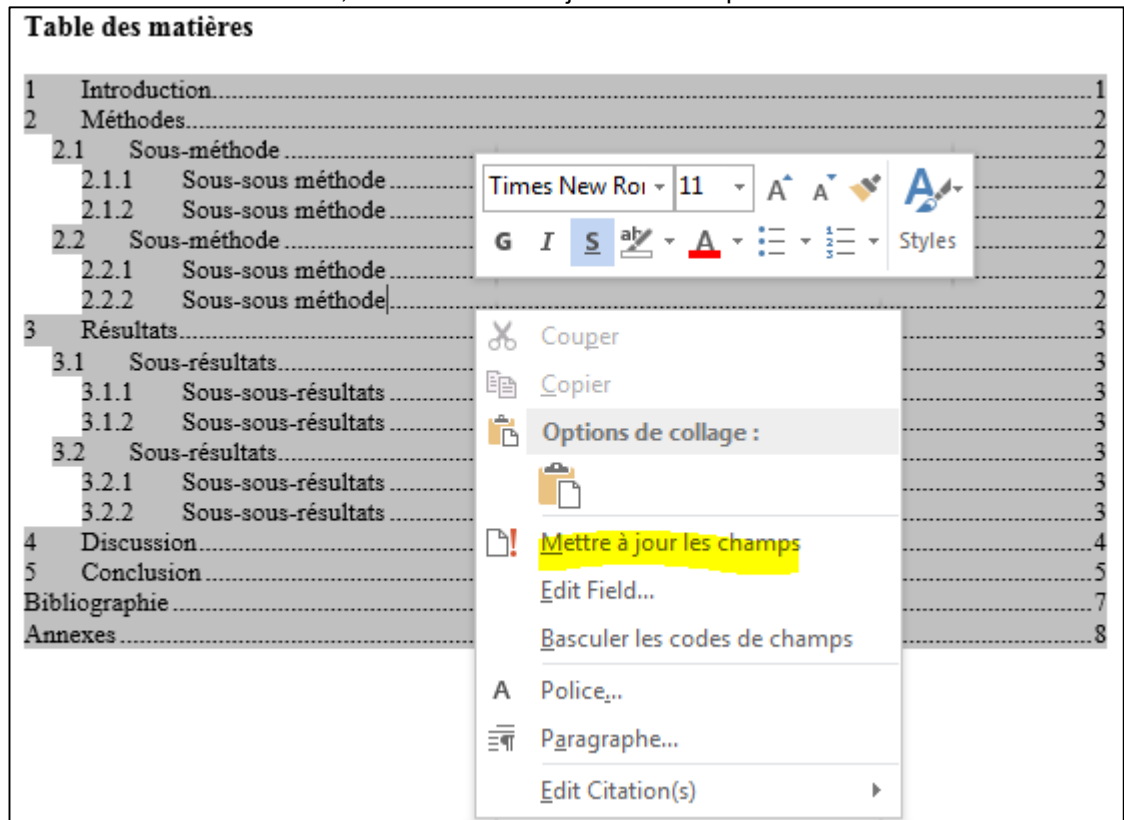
Table des matières

1 Introduction........................................................................1
2 Méthodes.............................................................................2
2.1 Sous-méthode ....................................................................2
2.1.1 Sous-sous méthode ..........................................................2
2.1.2 Sous-sous méthode ..........................................................2
2.2 Sous-méthode ....................................................................2
2.2.1 Sous-sous méthode ..........................................................2
2.2.2 Sous-sous méthode ..........................................................2
3 Résultats..............................................................................3
3.1 Sous-résultats.....................................................................3
3.1.1 Sous-sous-résultats ..........................................................3
3.1.2 Sous-sous-résultats ..........................................................3
3.2 Sous-résultats.....................................................................3
3.2.1 Sous-sous-résultats ..........................................................3
3.2.2 Sous-sous-résultats ..........................................................3
4 Discussion...........................................................................4
5 Conclusion ..........................................................................5
Bibliographie .........................................................................7
Annexes ................................................................................8

Times New Roi 11 A A
G I S A Styles

Couper
Copier
Options de collage :
Mettre à jour les champs
Edit Field...
Basculer les codes de champs
A Police...
Paragraphe...
Edit Citation(s)